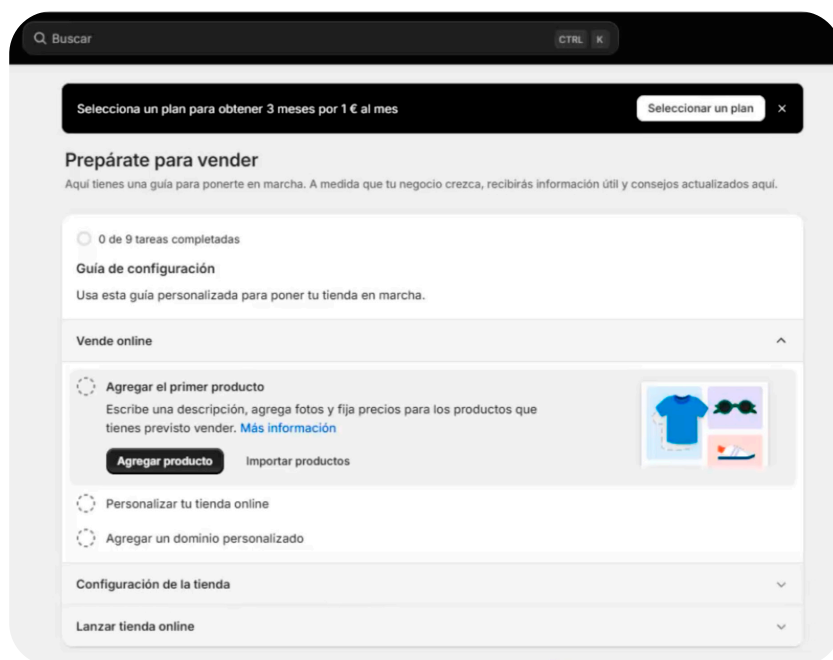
Buscar CTRL K

Selecciona un plan para obtener 3 meses por 1 € al mes

Seleccionar un plan

×

Prepárate para vender

Aquí tienes una guía para ponerte en marcha. A medida que tu negocio crezca, recibirás información útil y consejos actualizados aquí.

0 de 9 tareas completadas

Guía de configuración

Usa esta guía personalizada para poner tu tienda en marcha.

Vende online

Agregar el primer producto

Escribe una descripción, agrega fotos y fija precios para los productos que tienes previsto vender. Más información

Agregar producto

Importar productos

Personalizar tu tienda online

Agregar un dominio personalizado

Configuración de la tienda

Lanzar tienda online